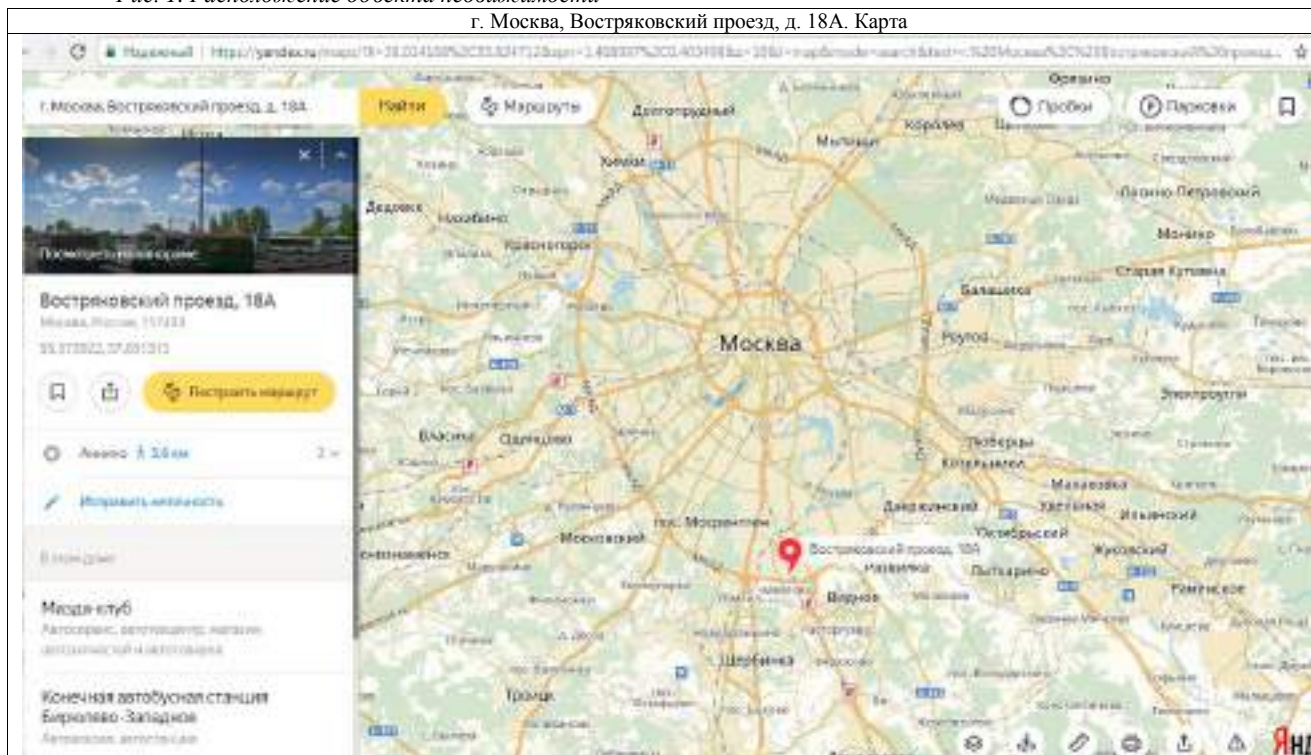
Рис. 1. Расположение объекта недвижимости

г. Москва, Востряковский проезд, д. 18А. Карта

Надежный | https://yandex.ru/maps/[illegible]

г. Москва, Востряковский проезд, д. 18А

Найти

Маршруты

Пробки

Парковки

Посмотреть этот сервис

Востряковский проезд, 18А

Москва, Россия, 117403

55.573922, 37.651313

Построить маршрут

Авиамоторная 3,6 км

Исправить неточность

В этом доме

Мазда-клуб

Автосервис, автотехцентр, магазин автозапчастей и автотоваров

Конечная автобусная станция Бирюлево-Западное

Автовокзал, автостанция

Москва

Долгопрудный

Мытищи

Королёв

Химки

Красногорск

Дедовск

Нахабино

Лосино-Петровский

Монино

Старая Купавна

Балашиха

Реутов

Электроугли

Люберцы

Котельники

Дзержинский

Малаховка

Жуковский

Ильинский

Октябрьский

Лыткарино

Раменское

Московский

пос. Мосрентген

Видное

Щербинка

Троицк

Востряковский проезд, 18А

Власиха

Одинцово

Яндекс